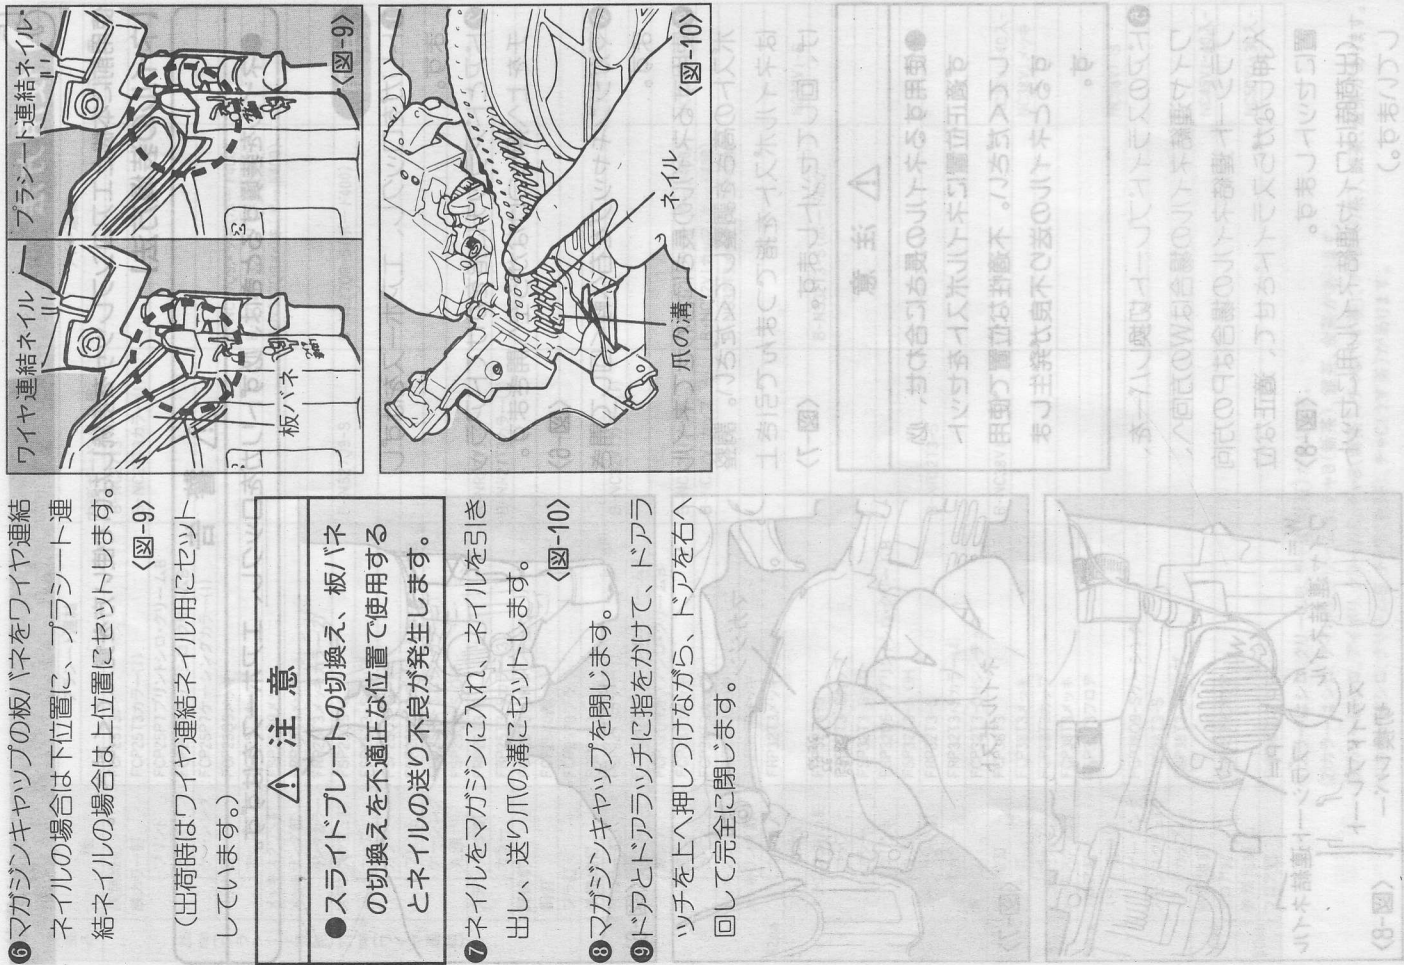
❻マガジンキャップの板バネをワイヤ連結ネイルの場合は下位置に、プラシート連結ネイルの場合は上位置にセットします。
〈図-9〉
（出荷時はワイヤ連結ネイル用にセットしています。）

⚠ 注 意

●スライドプレートの切換え、板バネの切換えを不適正な位置で使用するとネイルの送り不良が発生します。

❼ネイルをマガジンに入れ、ネイルを引き出し、送り爪の溝にセットします。
〈図-10〉
❽マガジンキャップを閉じます。
❾ドアとドアラッチに指をかけて、ドアラッチを上へ押しつけながら、ドアを右へ回して完全に閉じます。

ワイヤ連結ネイル
板バネ
プラシート連結ネイル
〈図-9〉
ネイル
爪の溝
〈図-10〉